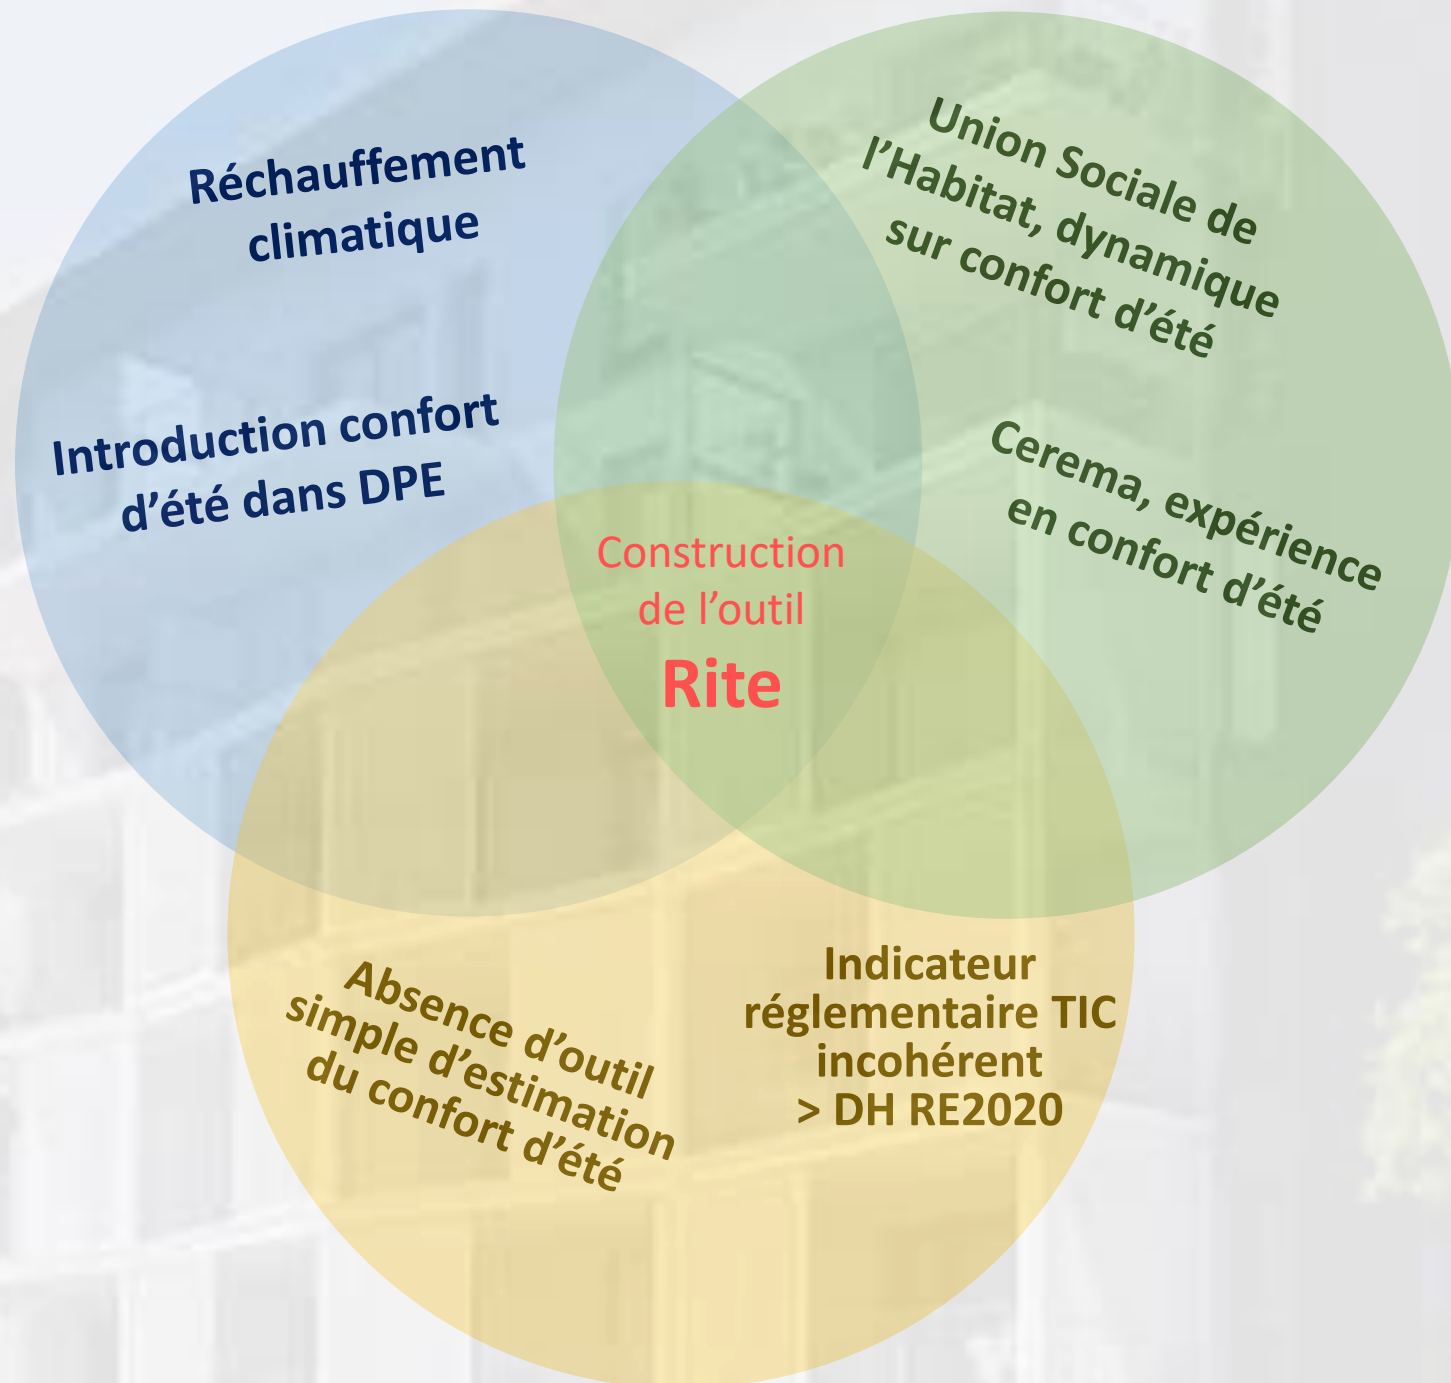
Réchauffement climatique

Introduction confort d’été dans DPE

Union Sociale de l’Habitat, dynamique sur confort d’été

Cerema, expérience en confort d’été

Construction de l’outil
Rite

Absence d’outil simple d’estimation du confort d’été

Indicateur réglementaire TIC incohérent > DH RE2020